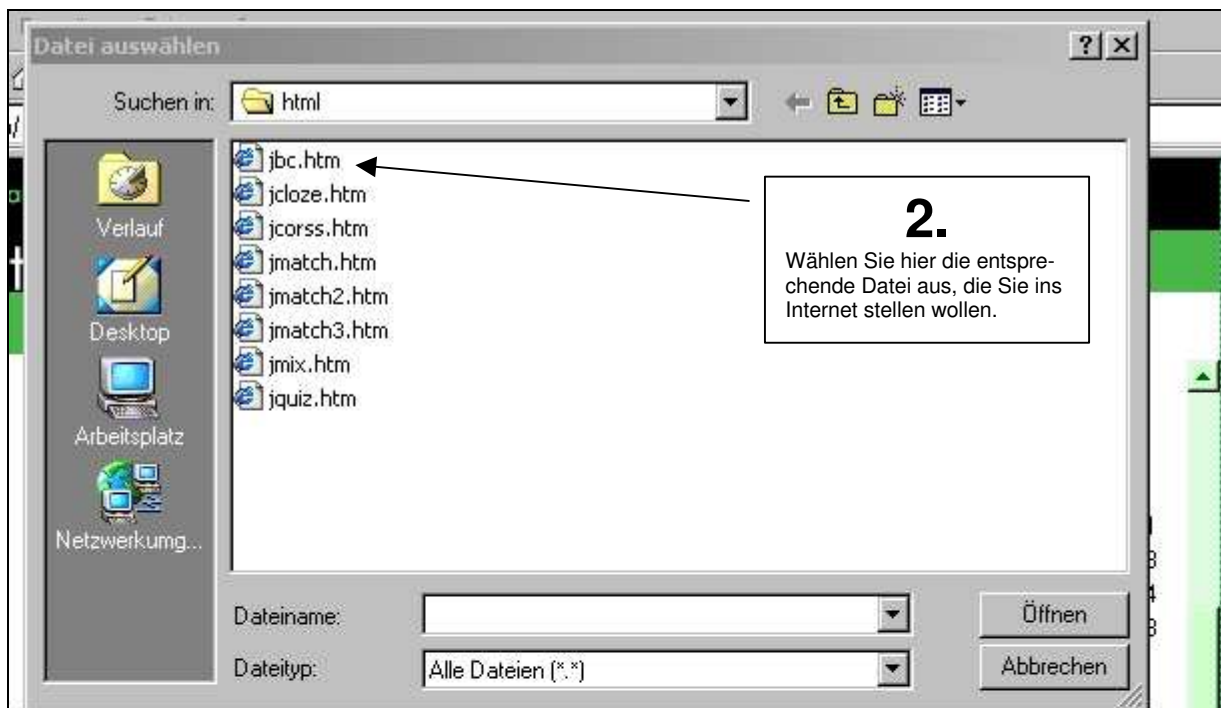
Datei auswählen

?

Suchen in: html

Verlauf

Desktop

Arbeitsplatz

Netzwerkumg...

jbc.htm
jcloze.htm
jcorss.htm
jmatch.htm
jmatch2.htm
jmatch3.htm
jmix.htm
jquiz.htm

2.
Wählen Sie hier die entsprechende Datei aus, die Sie ins Internet stellen wollen.

Dateiname:

Dateityp: Alle Dateien (*.*)

Öffnen

Abbrechen